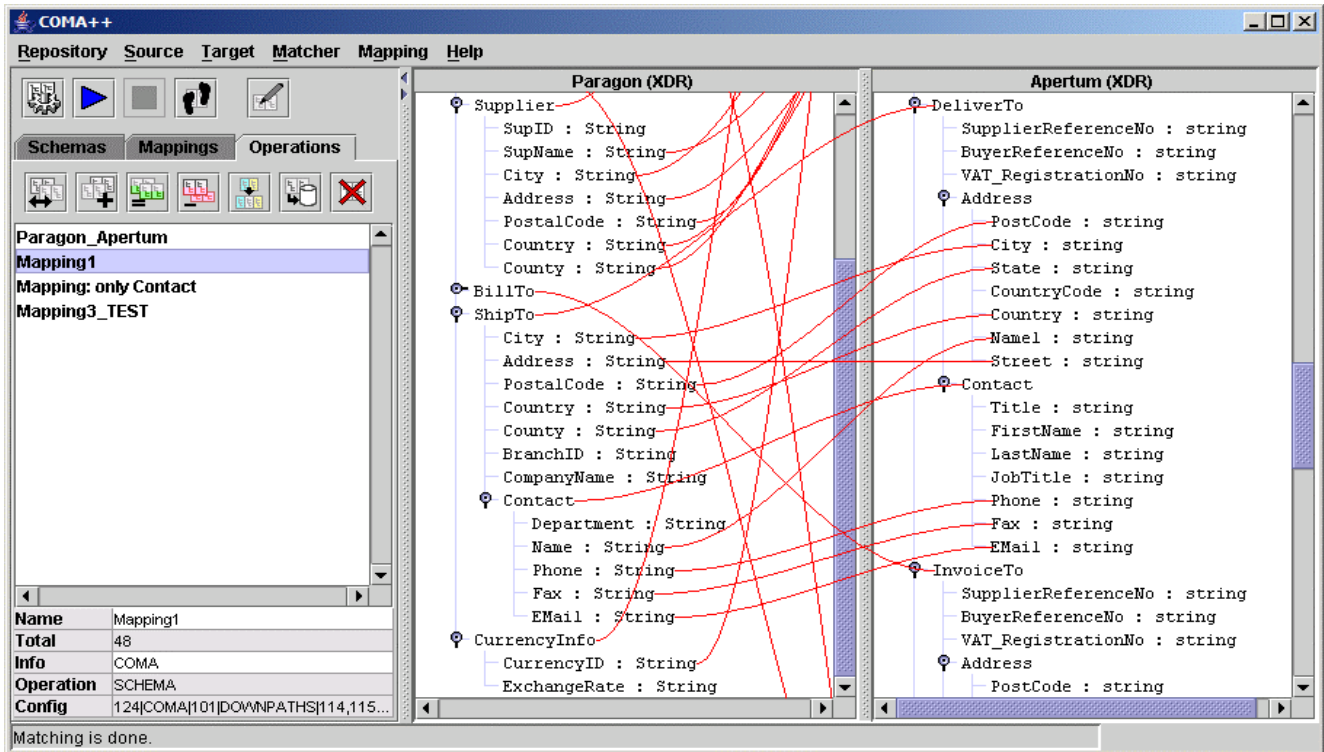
COMA++

Repository Source Target Matcher Mapping Help

Schemas Mappings Operations

Paragon_Apertum
Mapping1
Mapping: only Contact
Mapping3_TEST

| Name | Mapping1 |
|---|---|
| Total | 48 |
| Info | COMA |
| Operation | SCHEMA |
| Config | 124\|COMA\|101\|DOWNPATHS\|114,115... |

Paragon (XDR)

Supplier
SupID : String
SupName : String
City : String
Address : String
PostalCode : String
Country : String
County : String
BillTo
ShipTo
City : String
Address : String
PostalCode : String
Country : String
County : String
BranchID : String
CompanyName : String
Contact
Department : String
Name : String
Phone : String
Fax : String
EMail : String
CurrencyInfo
CurrencyID : String
ExchangeRate : String

Apertum (XDR)

DeliverTo
SupplierReferenceNo : string
BuyerReferenceNo : string
VAT_RegistrationNo : string
Address
PostCode : string
City : string
State : string
CountryCode : string
Country : string
Name1 : string
Street : string
Contact
Title : string
FirstName : string
LastName : string
JobTitle : string
Phone : string
Fax : string
EMail : string
InvoiceTo
SupplierReferenceNo : string
BuyerReferenceNo : string
VAT_RegistrationNo : string
Address
PostCode : string

Matching is done.